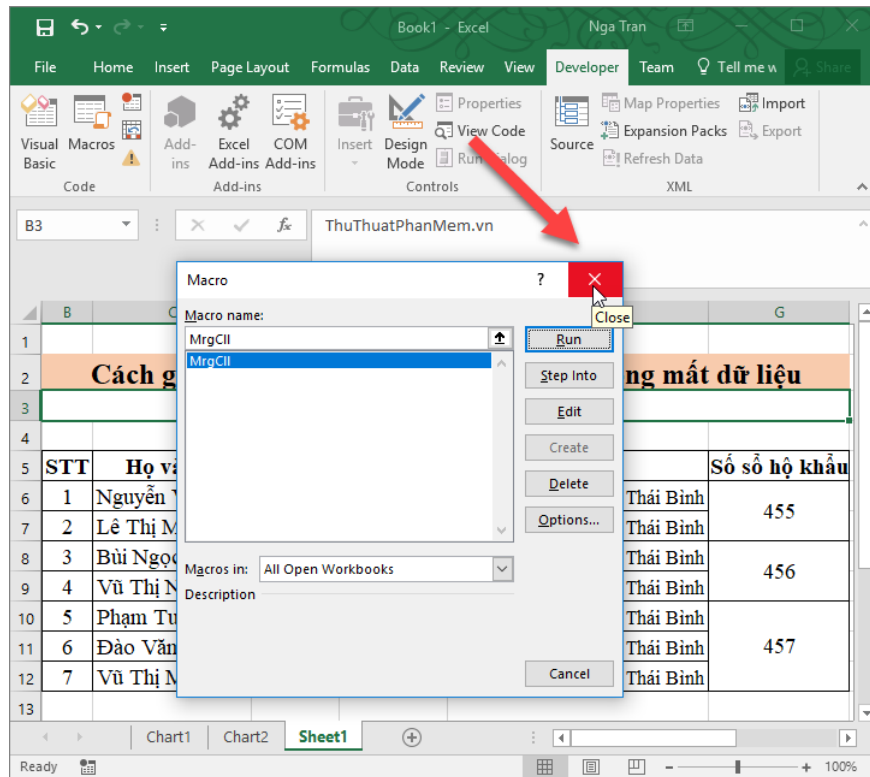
Book1 - Excel
Nga Tran

File Home Insert Page Layout Formulas Data Review View Developer Team Tell me w Share

Visual Basic Macros
Code
Add-ins Excel Add-ins COM Add-ins
Add-ins
Insert Design Mode
Properties
View Code
Run Dialog
Controls
Source
Map Properties
Expansion Packs
Refresh Data
XML
Import
Export

B3
ThuThuatPhanMem.vn

Macro
?
Close
Macro name:
MrgCll
MrgCll
Run
Step Into
Edit
Create
Delete
Options...
Macros in: All Open Workbooks
Description
Cancel

| | B | C | | G |
|---|---|---|---|---|
| 1 | | | | |
| 2 | Cách g | | ng mất dữ liệu | |
| 3 | | | | |
| 4 | | | | |
| 5 | STT | Họ v | | Số sổ hộ khẩu |
| 6 | 1 | Nguyễn | Thái Bình | 455 |
| 7 | 2 | Lê Thị M | Thái Bình | |
| 8 | 3 | Bùi Ngọc | Thái Bình | 456 |
| 9 | 4 | Vũ Thị N | Thái Bình | |
| 10 | 5 | Phạm Tu | Thái Bình | 457 |
| 11 | 6 | Đào Văn | Thái Bình | |
| 12 | 7 | Vũ Thị M | Thái Bình | |
| 13 | | | | |

Chart1 Chart2 Sheet1
Ready
100%